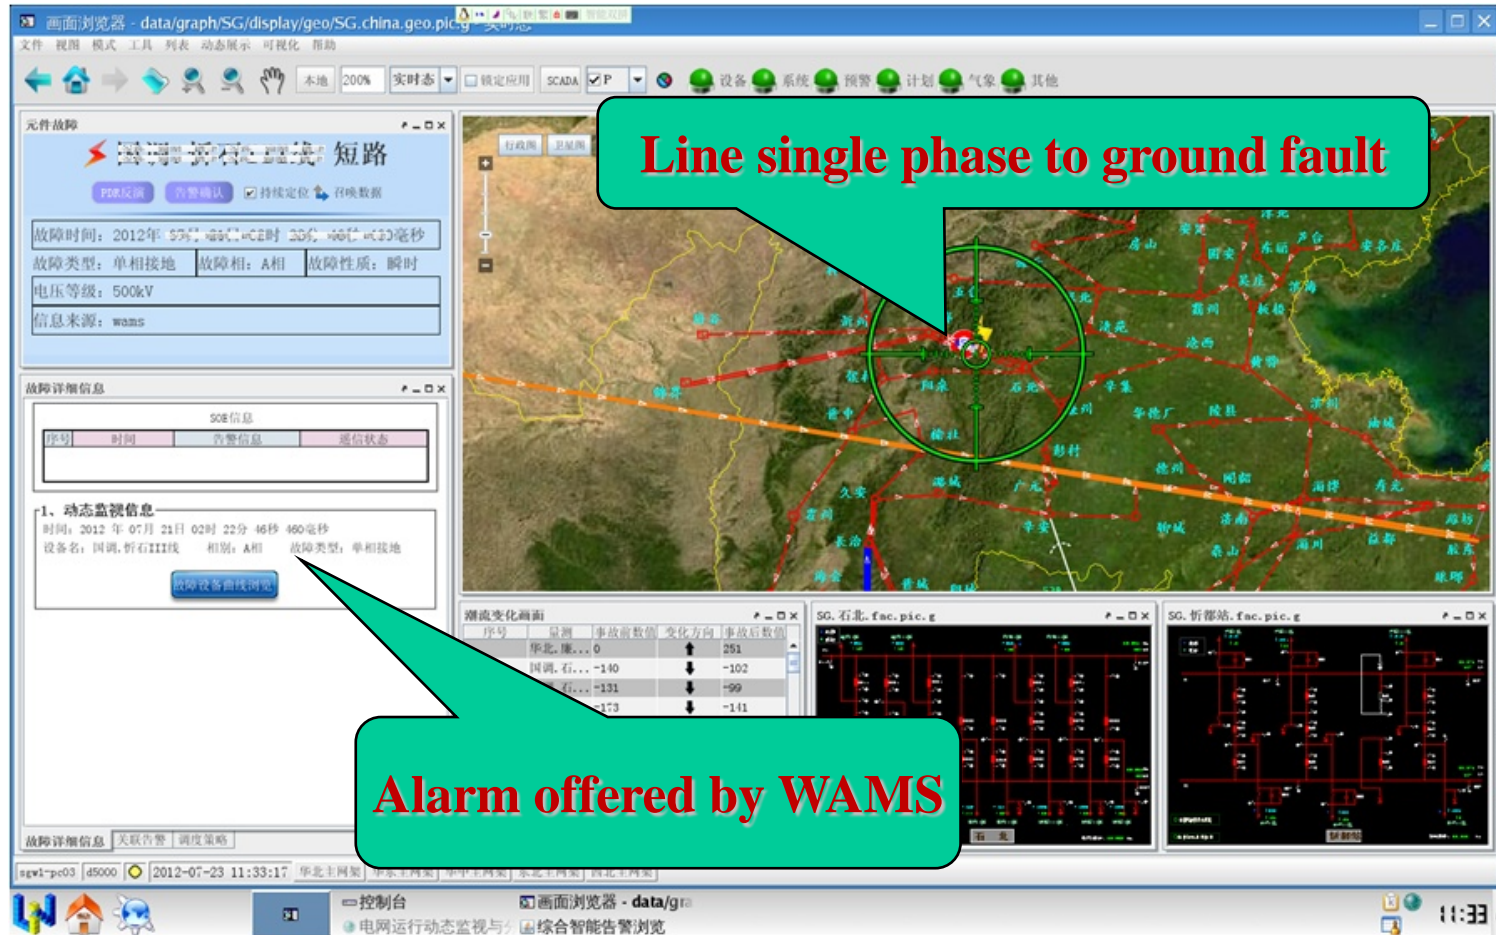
画面浏览器 - data/graph/SG/display/geo/SG.china.geo.pic

文件 视图 模式 工具 列表 动态展示 可视化 帮助

本地 200% 实时态 锁定应用 SCADA P 设备 系统 预警 计划 气象 其他

Line single phase to ground fault

元件故障

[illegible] 短路

PDR反演 告警确认 持续定位 召唤数据

故障时间：2012年 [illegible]毫秒

故障类型：单相接地 故障相：A相 故障性质：瞬时

电压等级：500kV

信息来源：wams

故障详细信息

SOE信息

| 序号 | 时间 | 告警信息 | 遥信状态 |
|---|---|---|---|

1、动态监视信息

时间：2012 年 07月 21日 02时 22分 46秒 460毫秒

设备名：国调.忻石III线 相别：A相 故障类型：单相接地

故障设备曲线浏览

行政图 卫星图

潮流变化画面

| 序号 | 量测 | 事故前数值 | 变化方向 | 事故后数值 |
|---|---|---|---|---|
| | 华北.廉... | 0 | ⬆ | 251 |
| | 国调.石... | -140 | ⬇ | -102 |
| | 石... | -131 | ⬇ | -99 |
| | | -173 | ⬇ | -141 |

SG.石北.fac.pic.g

SG.忻都站.fac.pic.g

Alarm offered by WAMS

故障详细信息 关联告警 调度策略

sgwl-pc03 d5000 2012-07-23 11:33:17 华北主网架

控制台

电网运行动态监视与

画面浏览器 - data/gr

综合智能告警浏览

11:33